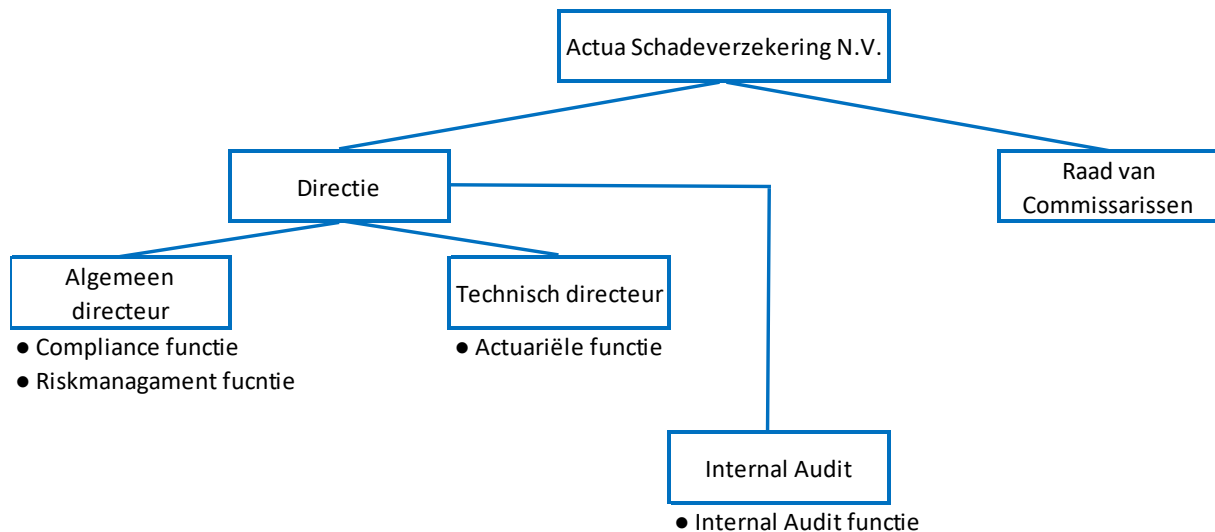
Actua Schadeverzekering N.V.

Directie

Raad van Commissarissen

Algemeen directeur

● Compliance functie
● Riskmanagament fucntie

Technisch directeur

● Actuariële functie

Internal Audit

● Internal Audit functie